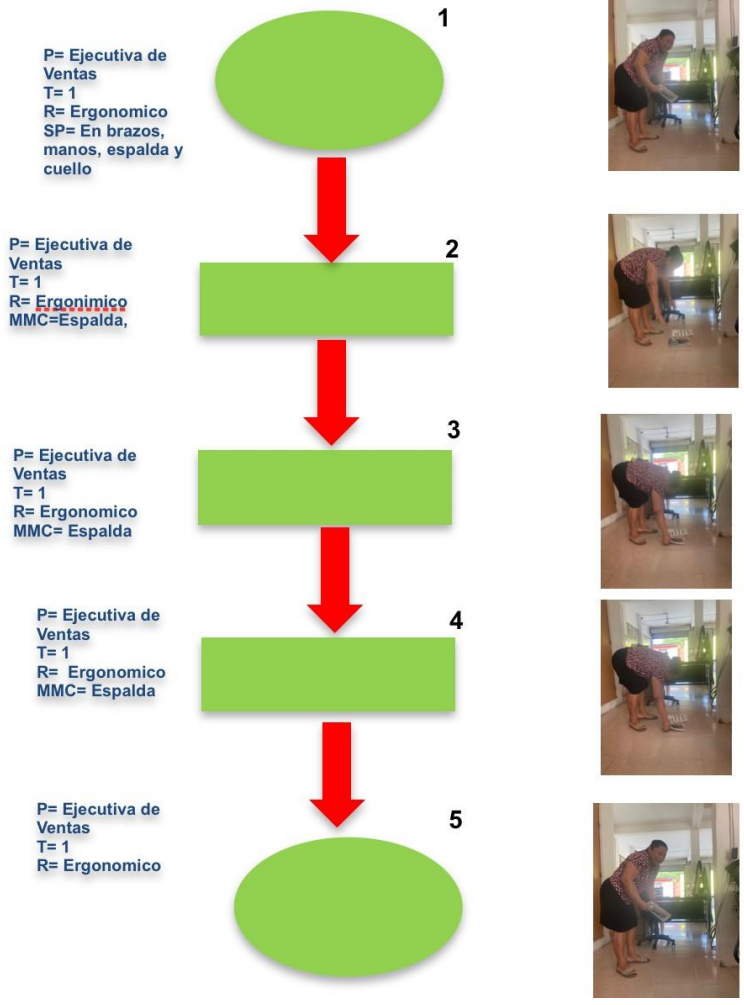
1

P= Ejecutiva de Ventas
T= 1
R= Ergonomico
SP= En brazos, manos, espalda y cuello

2

P= Ejecutiva de Ventas
T= 1
R= Ergonimico
MMC=Espalda,

3

P= Ejecutiva de Ventas
T= 1
R= Ergonomico
MMC= Espalda

4

P= Ejecutiva de Ventas
T= 1
R= Ergonomico
MMC= Espalda

5

P= Ejecutiva de Ventas
T= 1
R= Ergonomico